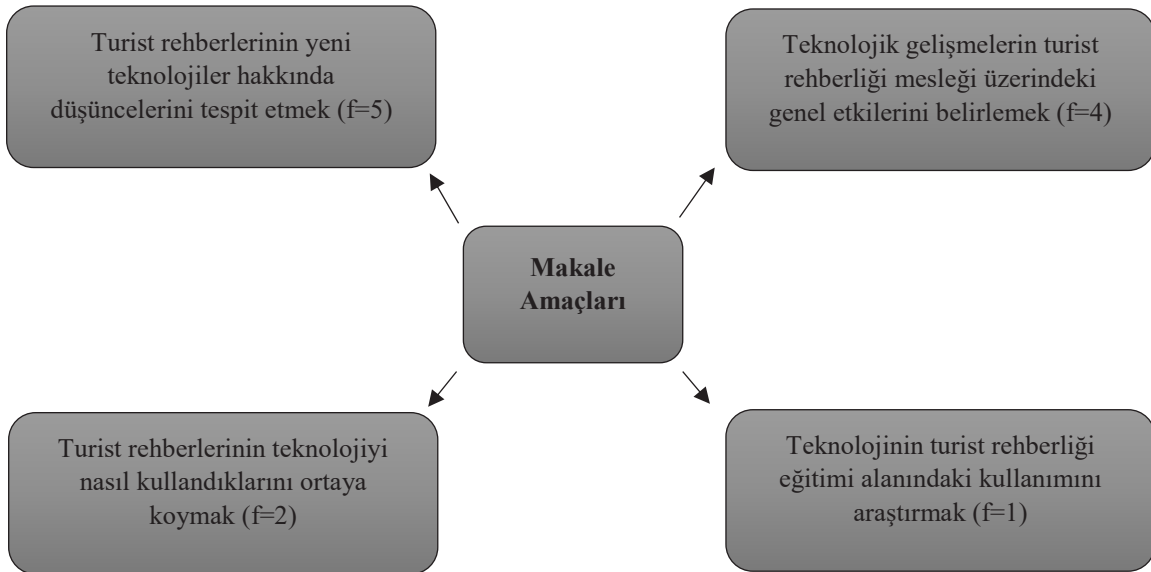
Turist rehberlerinin yeni teknolojiler hakkında düşüncelerini tespit etmek (f=5)

Teknolojik gelişmelerin turist rehberliği mesleği üzerindeki genel etkilerini belirlemek (f=4)

Makale Amaçları

Turist rehberlerinin teknolojiyi nasıl kullandıklarını ortaya koymak (f=2)

Teknolojinin turist rehberliği eğitimi alanındaki kullanımını araştırmak (f=1)